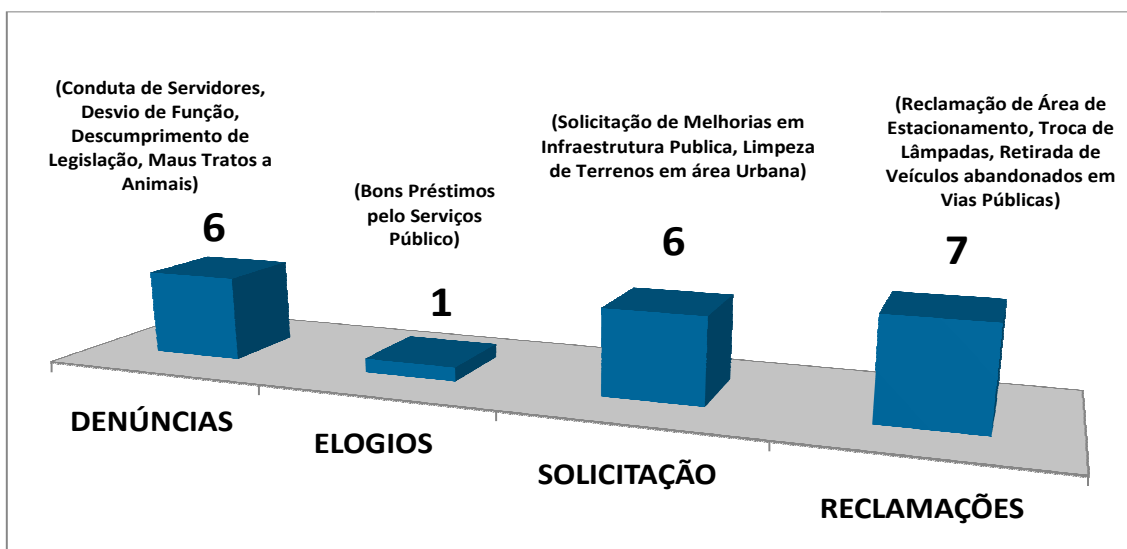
(Conduta de Servidores, Desvio de Função, Descumprimento de Legislação, Maus Tratos a Animais)

6

(Bons Préstimos pelo Serviços Público)

1

(Solicitação de Melhorias em Infraestrutura Publica, Limpeza de Terrenos em área Urbana)

6

(Reclamação de Área de Estacionamento, Troca de Lâmpadas, Retirada de Veículos abandonados em Vias Públicas)

7

DENÚNCIAS

ELOGIOS

SOLICITAÇÃO

RECLAMAÇÕES